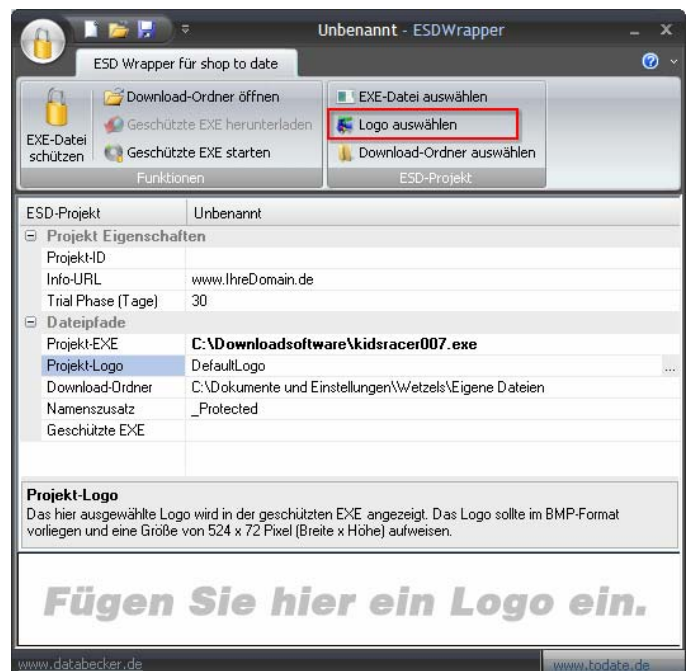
Unbenannt - ESDWrapper

ESD Wrapper für shop to date

EXE-Datei schützen

Download-Ordner öffnen
Geschützte EXE herunterladen
Geschützte EXE starten
Funktionen

EXE-Datei auswählen
Logo auswählen
Download-Ordner auswählen
ESD-Projekt

| ESD-Projekt | Unbenannt |
|---|---|
| Projekt Eigenschaften | |
| Projekt-ID | |
| Info-URL | www.IhreDomain.de |
| Trial Phase (Tage) | 30 |
| Dateipfade | |
| Projekt-EXE | C:\Downloadsoftware\kidsracer007.exe |
| Projekt-Logo | DefaultLogo |
| Download-Ordner | C:\Dokumente und Einstellungen\Wetzels\Eigene Dateien |
| Namenszusatz | _Protected |
| Geschützte EXE | |

Projekt-Logo
Das hier ausgewählte Logo wird in der geschützten EXE angezeigt. Das Logo sollte im BMP-Format vorliegen und eine Größe von 524 x 72 Pixel (Breite x Höhe) aufweisen.

Fügen Sie hier ein Logo ein.

www.databecker.de
www.todate.de